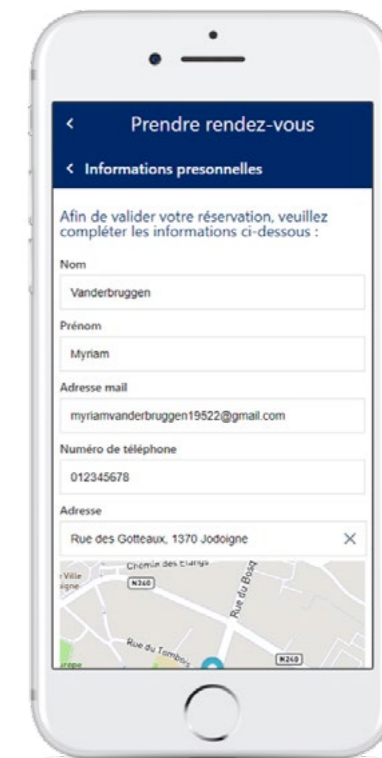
<
Prendre rendez-vous

< Informations presonnelles

Afin de valider votre réservation, veuillez compléter les informations ci-dessous :

Nom

Vanderbruggen

Prénom

Myriam

Adresse mail

myriamvanderbruggen19522@gmail.com

Numéro de téléphone

012345678

Adresse

Rue des Gotteaux, 1370 Jodoigne ×

Chemin des Etangs
-Ville
N240
Rue du Bosq
Rue du Tombois
N240